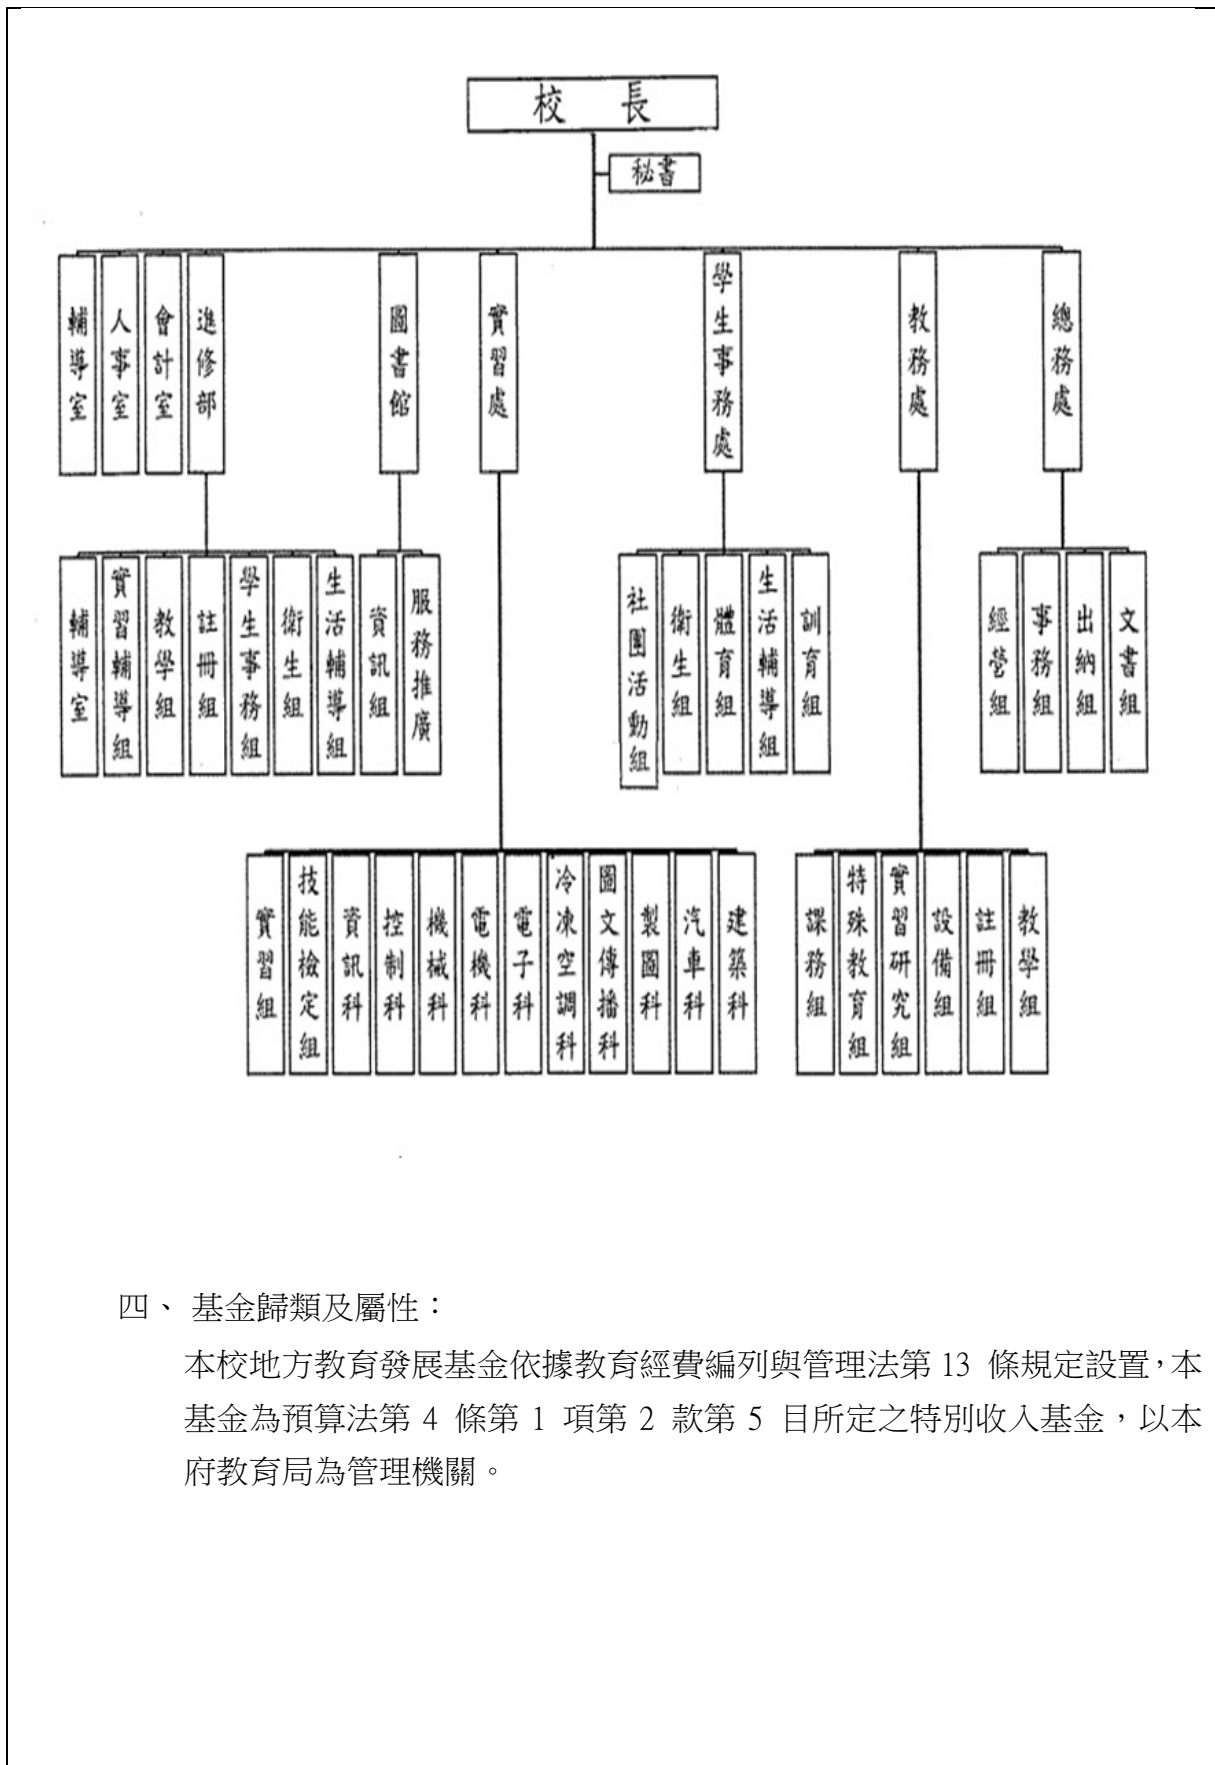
校長

秘書

輔導室
人事室
會計室
進修部
圖書館
實習處
學生事務處
教務處
總務處

輔導室
實習輔導組
教學組
註冊組
學生事務組
衛生組
生活輔導組
資訊組
服務推廣

社團活動組
衛生組
體育組
生活輔導組
訓育組

經營組
事務組
出納組
文書組

實習組
技能檢定組
資訊科
控制科
機械科
電機科
電子科
冷凍空調科
圖文傳播科
製圖科
汽車科
建築科

課務組
特殊教育組
實習研究組
設備組
註冊組
教學組

四、 基金歸類及屬性：

本校地方教育發展基金依據教育經費編列與管理法第 13 條規定設置，本基金為預算法第 4 條第 1 項第 2 款第 5 目所定之特別收入基金，以本府教育局為管理機關。